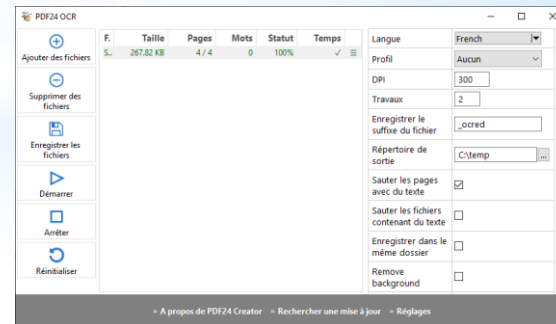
PDF24 OCR

Ajouter des fichiers

Supprimer des fichiers

Enregistrer les fichiers

Démarrer

Arrêter

Réinitialiser

| F. | Taille | Pages | Mots | Statut | Temps |
|---|---|---|---|---|---|
| S... | 267.82 KB | 4 / 4 | 0 | 100% | ✓ |

| | |
|---|---|
| Langue | French |
| Profil | Aucun |
| DPI | 300 |
| Travaux | 2 |
| Enregistrer le suffixe du fichier | _ocred |
| Répertoire de sortie | C:\temp |
| Sauter les pages avec du texte | ☑ |
| Sauter les fichiers contenant du texte | ☐ |
| Enregistrer dans le même dossier | ☐ |
| Remove background | ☐ |

» A propos de PDF24 Creator » Rechercher une mise à jour » Réglages